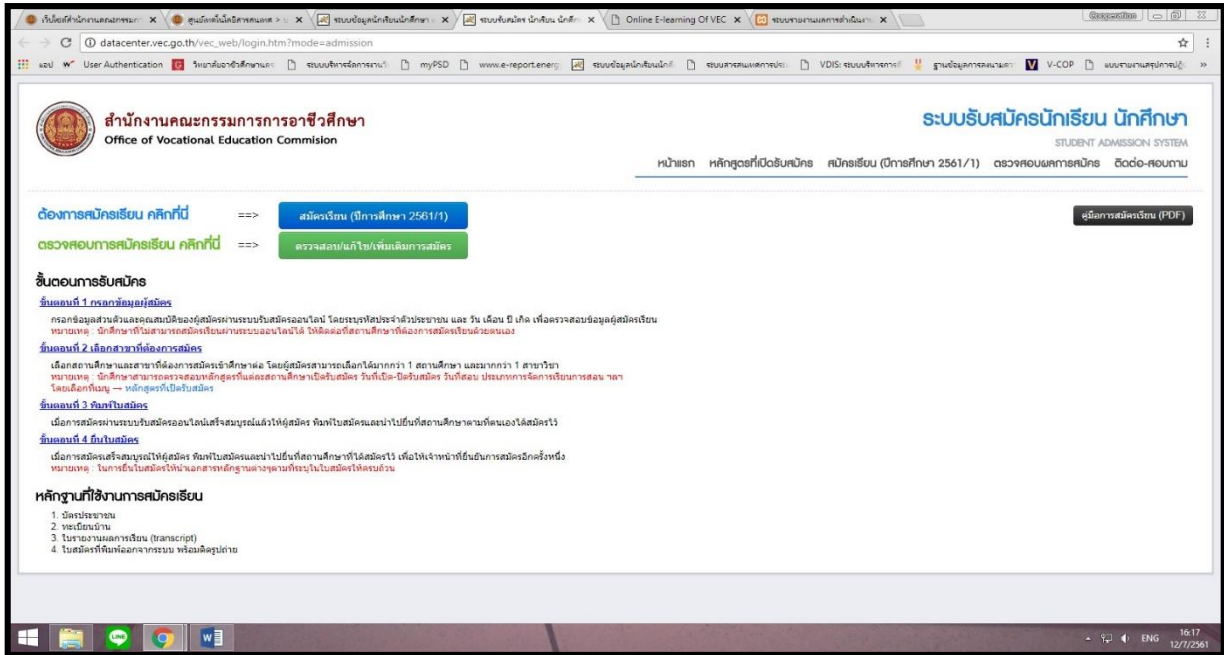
เว็บไซต์สำนักงานคณะกรรมการ × | ศูนย์เครือข่ายมาตรฐานคนเทค × | ระบบข้อมูลนักเรียนนักศึกษา × | ระบบรับสมัคร นักเรียน นักศึก × | Online E-learning Of VEC × | ระบบรายงานผลการดำเนินงาน ×

datacenter.vec.go.th/vec_web/login.htm?mode=admission

แอป User Authentication วิทยาลัยอาชีวศึกษาเลย ระบบบริหารจัดการงานวิ myPSD www.e-report.energ ระบบข้อมูลนักเรียนนักศึ ระบบสารสนเทศการประ VDIS: ระบบบริหารการฝึ ฐานข้อมูลการลงนามความ V-COP แบบรายงานสรุปการปฏิ

สำนักงานคณะกรรมการการอาชีวศึกษา
Office of Vocational Education Commision

ระบบรับสมัครนักเรียน นักศึกษา
STUDENT ADMISSION SYSTEM

หน้าแรก หลักสูตรที่เปิดรับสมัคร สมัครเรียน (ปีการศึกษา 2561/1) ตรวจสอบผลการสมัคร ติดต่อ-สอบถาม

ต้องการสมัครเรียน คลิกที่นี่ ==> สมัครเรียน (ปีการศึกษา 2561/1)

ตรวจสอบการสมัครเรียน คลิกที่นี่ ==> ตรวจสอบ/แก้ไข/เพิ่มเติมการสมัคร

คู่มือการสมัครเรียน (PDF)

ขั้นตอนการรับสมัคร

ขั้นตอนที่ 1 กรอกข้อมูลผู้สมัคร
กรอกข้อมูลส่วนตัวและคุณสมบัติของผู้สมัครผ่านระบบรับสมัครออนไลน์ โดยระบุรหัสประจำตัวประชาชน และ วัน เดือน ปี เกิด เพื่อตรวจสอบข้อมูลผู้สมัครเรียน
หมายเหตุ : นักศึกษาที่ไม่สามารถสมัครเรียนผ่านระบบออนไลน์ได้ ให้ติดต่อที่สถานศึกษาที่ต้องการสมัครเรียนด้วยตนเอง

ขั้นตอนที่ 2 เลือกสาขาที่ต้องการสมัคร
เลือกสถานศึกษาและสาขาที่ต้องการสมัครเข้าศึกษาต่อ โดยผู้สมัครสามารถเลือกได้มากกว่า 1 สถานศึกษา และมากกว่า 1 สาขาวิชา
หมายเหตุ : นักศึกษาสามารถตรวจสอบหลักสูตรที่แต่ละสถานศึกษาเปิดรับสมัคร วันที่เปิด-ปิดรับสมัคร วันที่สอบ ประเภทการจัดการเรียนการสอน ฯลฯ โดยเลือกที่เมนู → หลักสูตรที่เปิดรับสมัคร

ขั้นตอนที่ 3 พิมพ์ใบสมัคร
เมื่อการสมัครผ่านระบบรับสมัครออนไลน์เสร็จสมบูรณ์แล้วให้ผู้สมัคร พิมพ์ใบสมัครและนำไปยื่นที่สถานศึกษาตามที่ตนเองได้สมัครไว้

ขั้นตอนที่ 4 ยื่นใบสมัคร
เมื่อการสมัครเสร็จสมบูรณ์ให้ผู้สมัคร พิมพ์ใบสมัครและนำไปยื่นที่สถานศึกษาที่ได้สมัครไว้ เพื่อให้เจ้าหน้าที่ยืนยันการสมัครอีกครั้งหนึ่ง
หมายเหตุ : ในการยื่นใบสมัครให้นำเอกสารหลักฐานต่างๆตามที่ระบุในใบสมัครให้ครบถ้วน

หลักฐานที่ใช้งานการสมัครเรียน
1. บัตรประชาชน
2. ทะเบียนบ้าน
3. ใบรายงานผลการเรียน (transcript)
4. ใบสมัครที่พิมพ์ออกจากระบบ พร้อมติดรูปถ่าย

ENG 16:17 12/7/2561